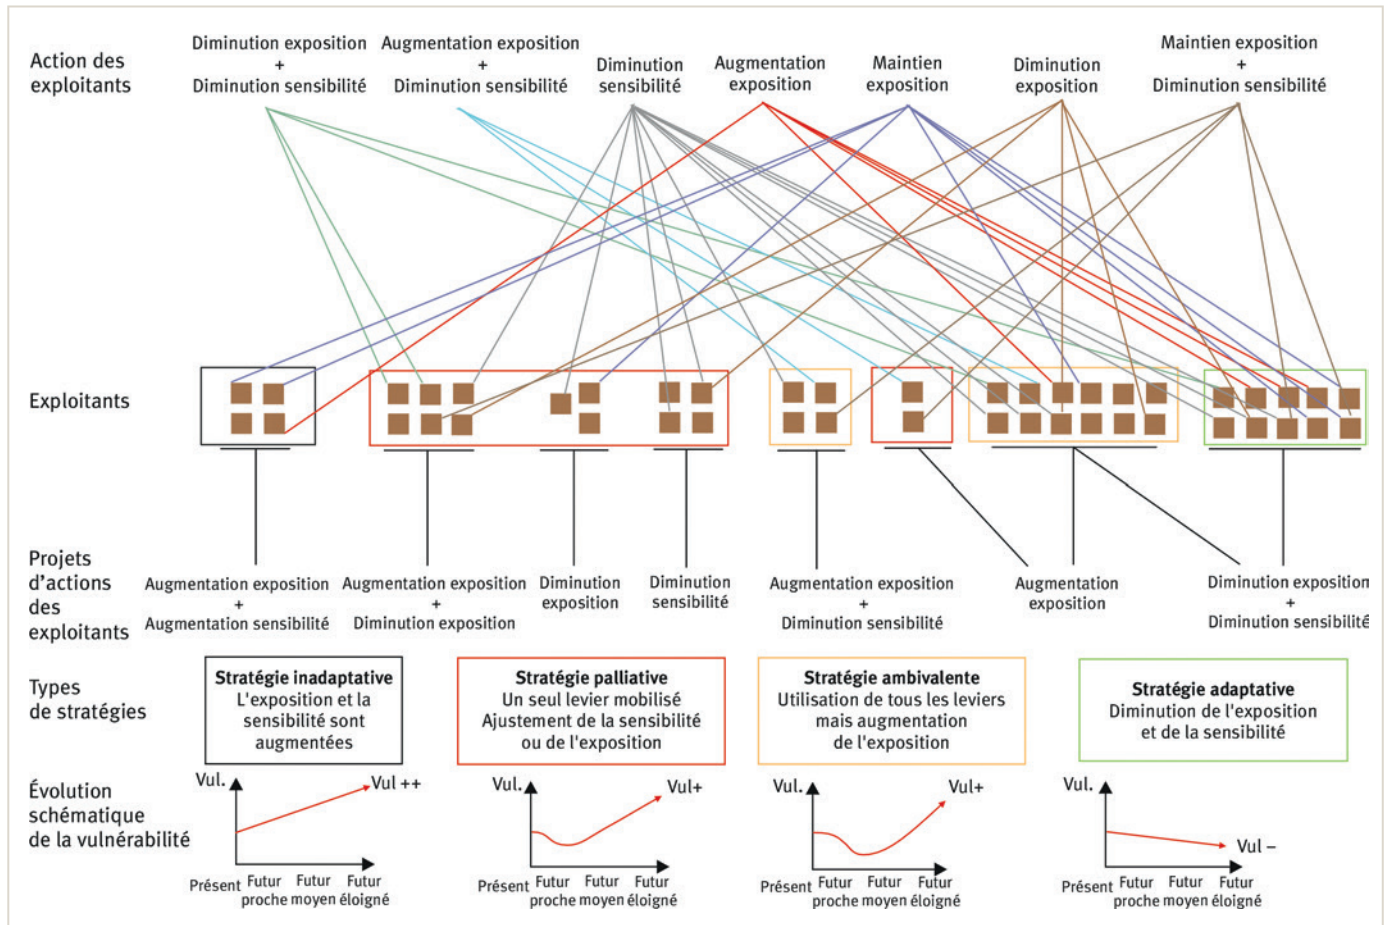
Action des exploitants

Diminution exposition + Diminution sensibilité

Augmentation exposition + Diminution sensibilité

Diminution sensibilité

Augmentation exposition

Maintien exposition

Diminution exposition

Maintien exposition + Diminution sensibilité

Exploitants

Projets d'actions des exploitants

Augmentation exposition + Augmentation sensibilité

Augmentation exposition + Diminution exposition

Diminution exposition

Diminution sensibilité

Augmentation exposition + Diminution sensibilité

Augmentation exposition

Diminution exposition + Diminution sensibilité

Types de stratégies

Stratégie inadaptative
L'exposition et la sensibilité sont augmentées

Stratégie palliative
Un seul levier mobilisé
Ajustement de la sensibilité ou de l'exposition

Stratégie ambivalente
Utilisation de tous les leviers mais augmentation de l'exposition

Stratégie adaptative
Diminution de l'exposition et de la sensibilité

Évolution schématique de la vulnérabilité

Vul. Vul ++ Présent Futur proche Futur moyen Futur éloigné

Vul. Vul+ Présent Futur proche Futur moyen Futur éloigné

Vul. Vul+ Présent Futur proche Futur moyen Futur éloigné

Vul. Vul – Présent Futur proche Futur moyen Futur éloigné